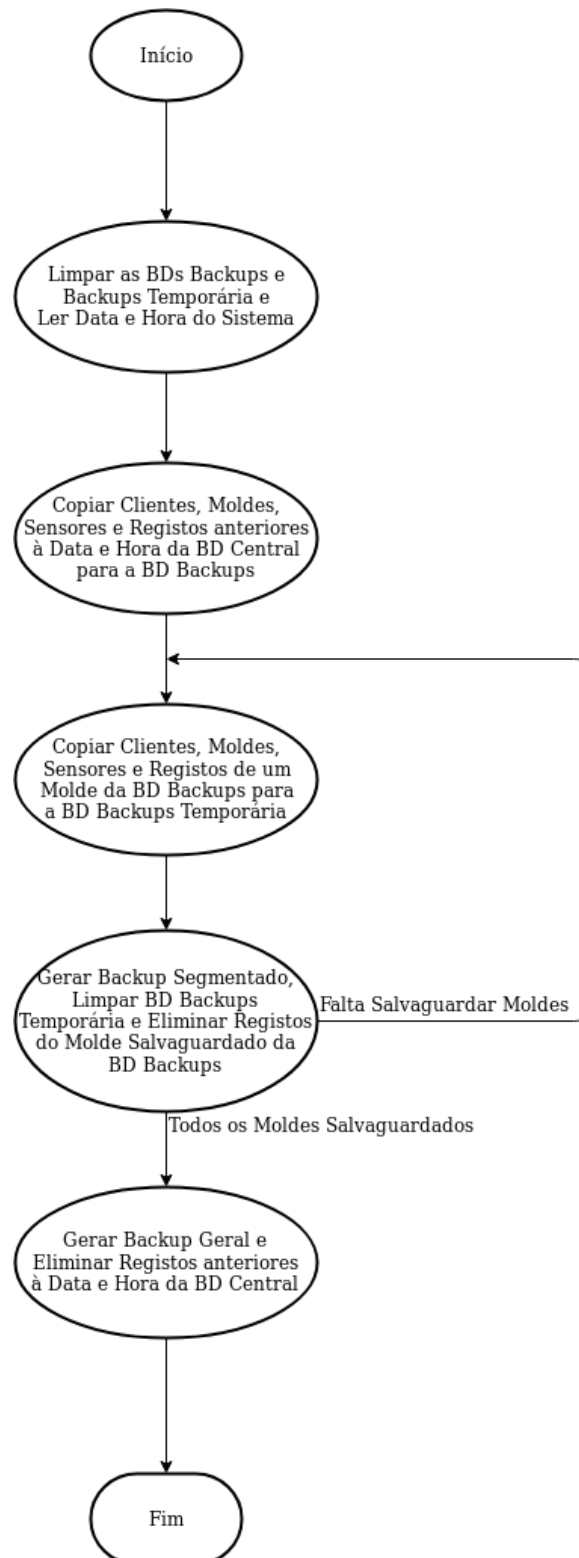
Início

Limpar as BDs Backups e Backups Temporária e Ler Data e Hora do Sistema

Copiar Clientes, Moldes, Sensores e Registos anteriores à Data e Hora da BD Central para a BD Backups

Copiar Clientes, Moldes, Sensores e Registos de um Molde da BD Backups para a BD Backups Temporária

Gerar Backup Segmentado, Limpar BD Backups Temporária e Eliminar Registos do Molde Salvaguardado da BD Backups

Falta Salvaguardar Moldes

Todos os Moldes Salvaguardados

Gerar Backup Geral e Eliminar Registos anteriores à Data e Hora da BD Central

Fim